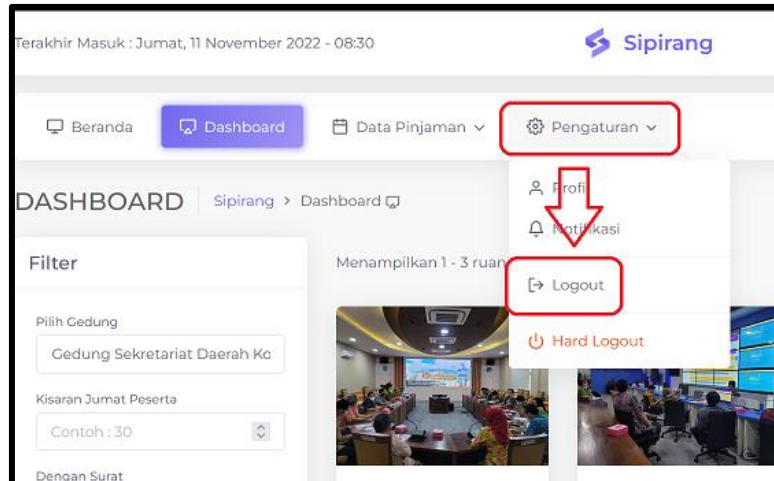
Terakhir Masuk : Jumat, 11 November 2022 - 08:30

Sipirang

Beranda

Dashboard

Data Pinjaman

Pengaturan

DASHBOARD

Sipirang > Dashboard

Profil

Notifikasi

Logout

Hard Logout

Filter

Menampilkan 1 - 3 ruan

Pilih Gedung

Gedung Sekretariat Daerah Ko

Kisaran Jumat Peserta

Contoh : 30

Dengan Surat